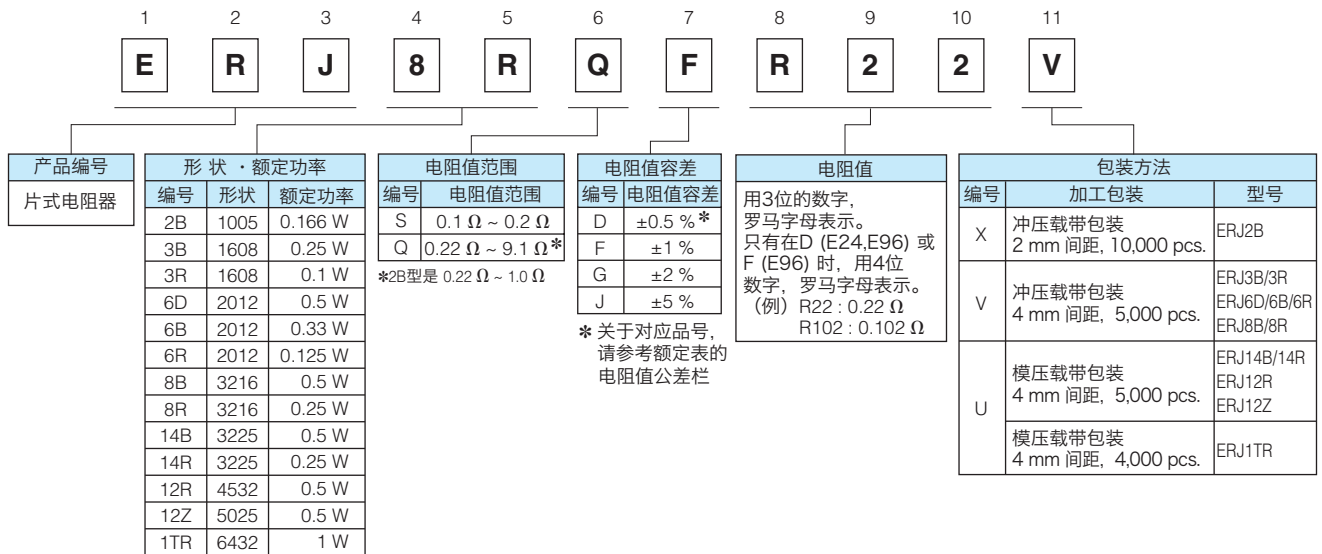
1 2 3 4 5 6 7 8 9 10 11

E R J 8 R Q F R 2 2 V

| 产品编号 |
|---|
| 片式电阻器 |

| 形 状 ・额定功率 | | |
|---|---|---|
| 编号 | 形状 | 额定功率 |
| 2B | 1005 | 0.166 W |
| 3B | 1608 | 0.25 W |
| 3R | 1608 | 0.1 W |
| 6D | 2012 | 0.5 W |
| 6B | 2012 | 0.33 W |
| 6R | 2012 | 0.125 W |
| 8B | 3216 | 0.5 W |
| 8R | 3216 | 0.25 W |
| 14B | 3225 | 0.5 W |
| 14R | 3225 | 0.25 W |
| 12R | 4532 | 0.5 W |
| 12Z | 5025 | 0.5 W |
| 1TR | 6432 | 1 W |

| 电阻值范围 | |
|---|---|
| 编号 | 电阻值范围 |
| S | $0.1\ \Omega \sim 0.2\ \Omega$ |
| Q | $0.22\ \Omega \sim 9.1\ \Omega$✻ |

✻2B型是 $0.22\ \Omega \sim 1.0\ \Omega$

| 电阻值容差 | |
|---|---|
| 编号 | 电阻值容差 |
| D | ±0.5 %✻ |
| F | ±1 % |
| G | ±2 % |
| J | ±5 % |

✻ 关于对应品号，请参考额定表的电阻值公差栏

电阻值
用3位的数字，罗马字母表示。只有在D (E24,E96) 或 F (E96) 时，用4位数字，罗马字母表示。
（例）R22 : $0.22\ \Omega$
R102 : $0.102\ \Omega$

| 包装方法 | | |
|---|---|---|
| 编号 | 加工包装 | 型号 |
| X | 冲压载带包装 2 mm 间距, 10,000 pcs. | ERJ2B |
| V | 冲压载带包装 4 mm 间距，5,000 pcs. | ERJ3B/3R ERJ6D/6B/6R ERJ8B/8R |
| U | 模压载带包装 4 mm 间距，5,000 pcs. | ERJ14B/14R ERJ12R ERJ12Z |
| | 模压载带包装 4 mm 间距，4,000 pcs. | ERJ1TR |